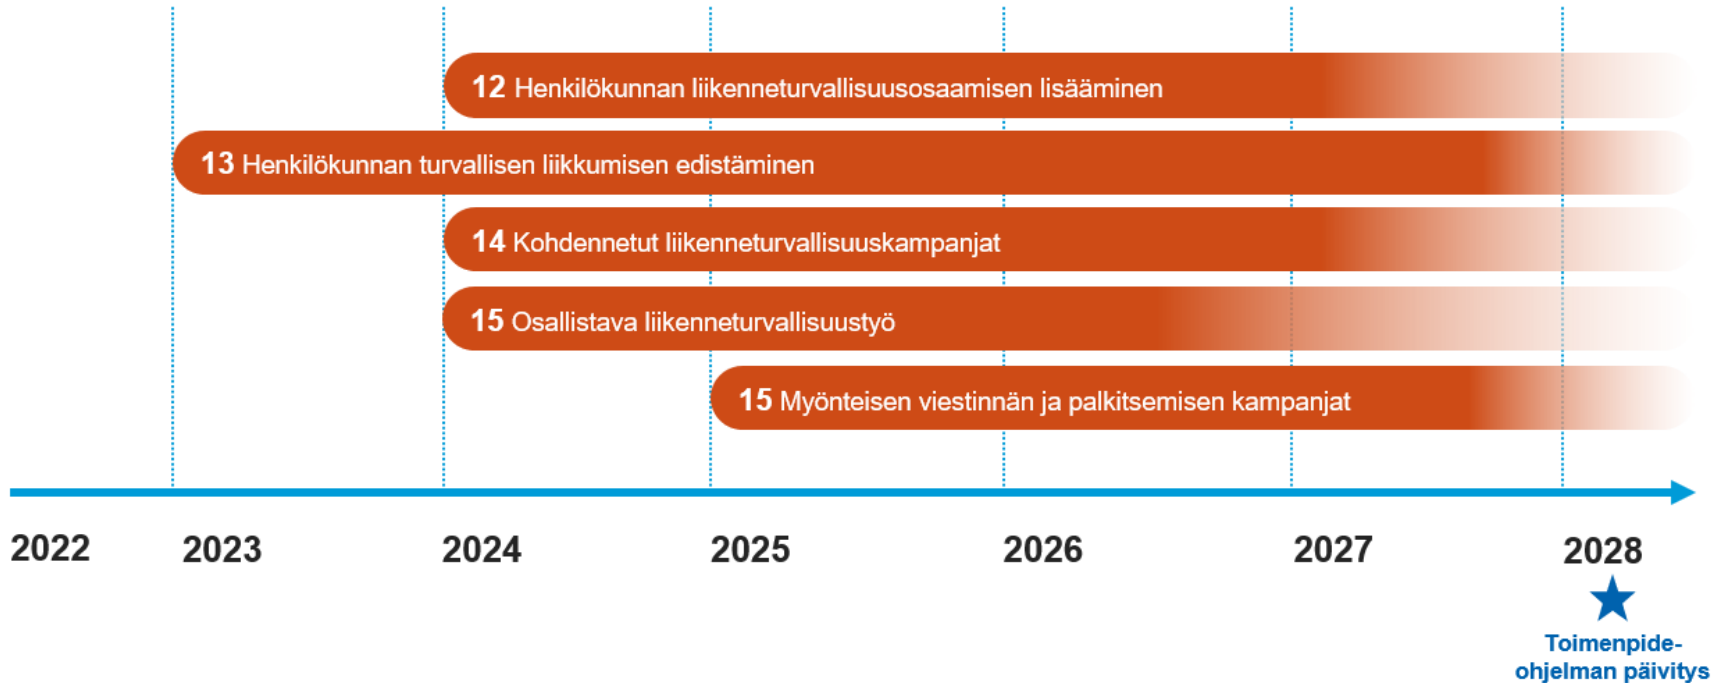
12 Henkilökunnan liikenneturvallisuusosaamisen lisääminen

13 Henkilökunnan turvallisen liikkumisen edistäminen

14 Kohdennetut liikenneturvallisuuskampanjat

15 Osallistava liikenneturvallisuustyö

15 Myönteisen viestinnän ja palkitsemisen kampanjat

2022 2023 2024 2025 2026 2027 2028

Toimenpideohjelman päivitys